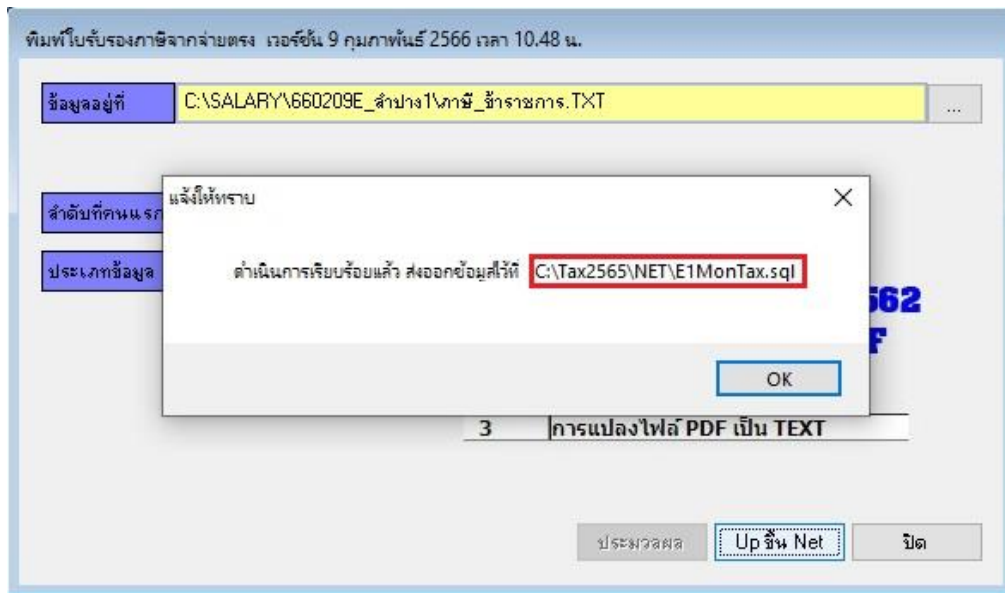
พิมพ์ใบรับรองภาษีจากจ่ายตรง เวอร์ชั่น 9 กุมภาพันธ์ 2566 เวลา 10.48 น.

ข้อมูลอยู่ที่

C:\SALARY\660209E_ลำปาง1\ภาษี_ข้าราชการ.TXT

...

ลำดับที่คนแรก

ประเภทข้อมูล

แจ้งให้ทราบ

ดำเนินการเรียบร้อยแล้ว ส่งออกข้อมูลไว้ที่ C:\Tax2565\NET\E1MonTax.sql

OK

562

F

3 การแปลงไฟล์ PDF เป็น TEXT

ประมวลผล

Up ขึ้น Net

ปิด